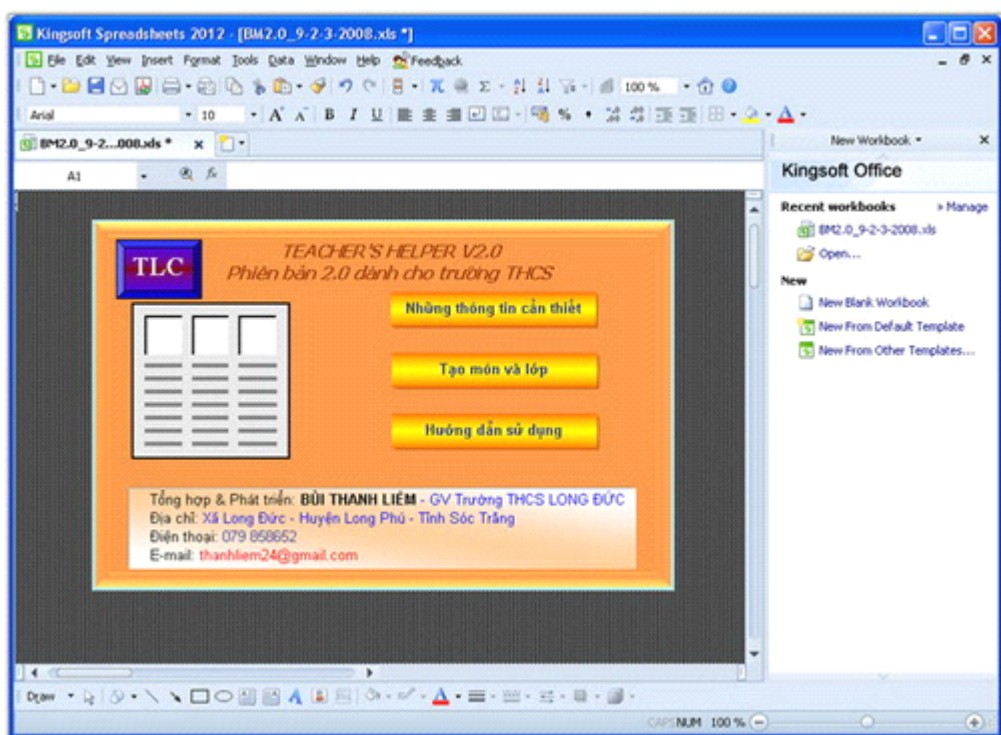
Kingsoft Spreadsheets 2012 - [BM2.0_9-2-3-2008.xls *]

File Edit View Insert Format Tools Data Window Help Feedback

100 %

Arial 10

BM2.0_9-2...008.xls * ×

A1

New Workbook ▾ ×

Kingsoft Office

Recent workbooks » Manage

BM2.0_9-2-3-2008.xls

Open...

New

New Blank Workbook

New From Default Template

New From Other Templates...

TLC

TEACHER'S HELPER V2.0
Phiên bản 2.0 dành cho trường THCS

Những thông tin cần thiết

Tạo môn và lớp

Hướng dẫn sử dụng

Tổng hợp & Phát triển: BÙI THANH LIÊM - GV Trường THCS LONG ĐỨC
Địa chỉ: Xã Long Đức - Huyện Long Phú - Tỉnh Sóc Trăng
Điện thoại: 079 858652
E-mail: thanhliem24@gmail.com

Draw

CAPS NUM 100 %